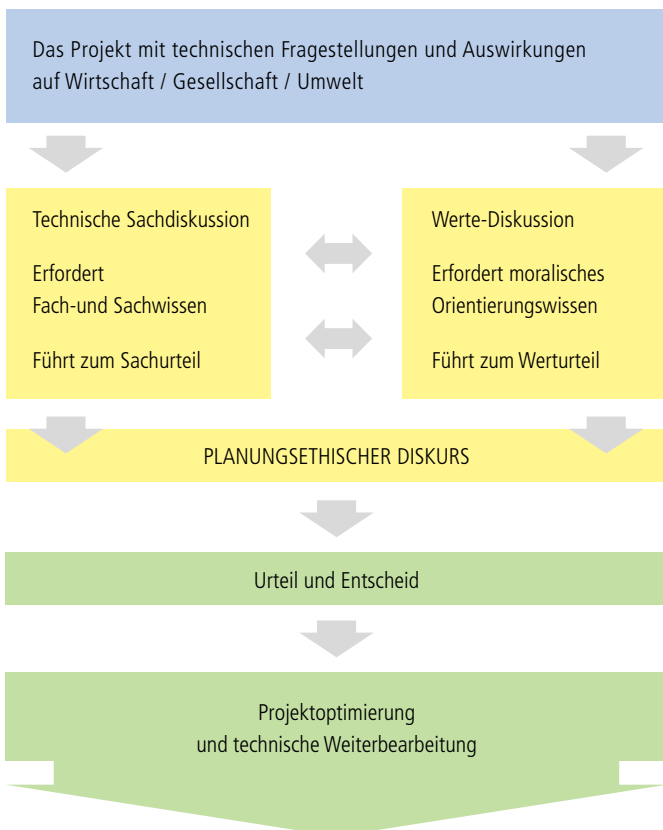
Das Projekt mit technischen Fragestellungen und Auswirkungen auf Wirtschaft / Gesellschaft / Umwelt

Technische Sachdiskussion

Erfordert
Fach-und Sachwissen

Führt zum Sachurteil

Werte-Diskussion

Erfordert moralisches
Orientierungswissen

Führt zum Werturteil

PLANUNGSETHISCHER DISKURS

Urteil und Entscheid

Projektoptimierung
und technische Weiterbearbeitung